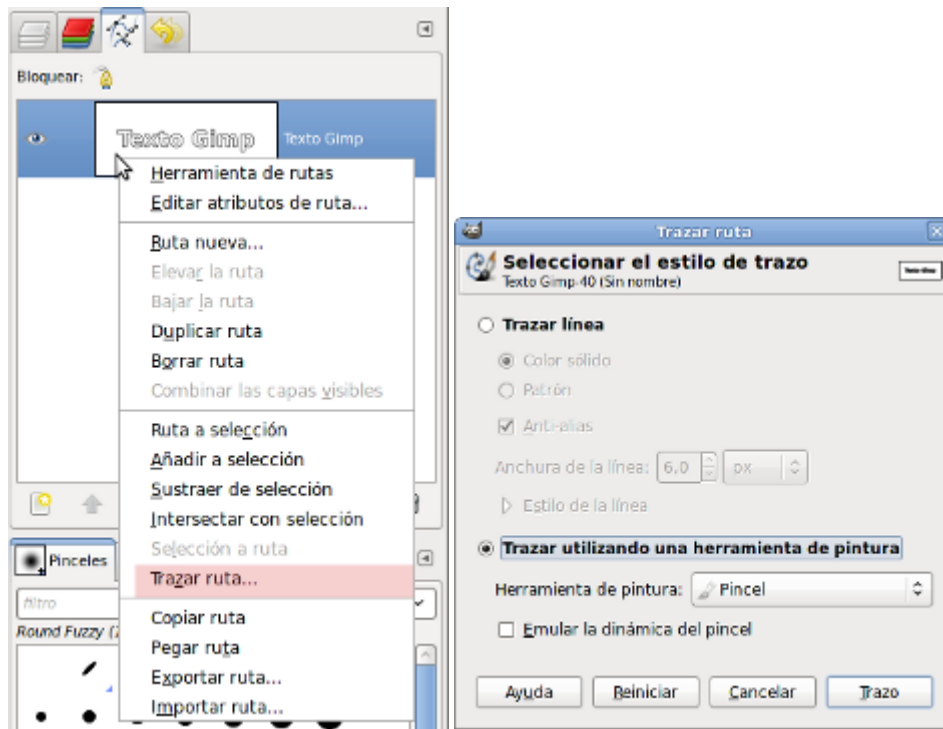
Bloquear:

Texto Gimp

Texto Gimp

Herramienta de rutas
Editar atributos de ruta...
Ruta nueva...
Elevar la ruta
Bajar la ruta
Duplicar ruta
Borrar ruta
Combinar las capas visibles
Ruta a selección
Añadir a selección
Sustraer de selección
Intersectar con selección
Selección a ruta
Trazar ruta...
Copiar ruta
Pegar ruta
Exportar ruta...
Importar ruta...

Pinceles

filtro

Round Fuzzy (

Trazar ruta

Seleccionar el estilo de trazo
Texto Gimp-40 (Sin nombre)

Trazar línea
Color sólido
Patrón
Anti-alias
Anchura de la línea: 6,0 px
Estilo de la línea

Trazar utilizando una herramienta de pintura
Herramienta de pintura: Pincel
Emular la dinámica del pincel

Ayuda
Reiniciar
Cancelar
Trazo